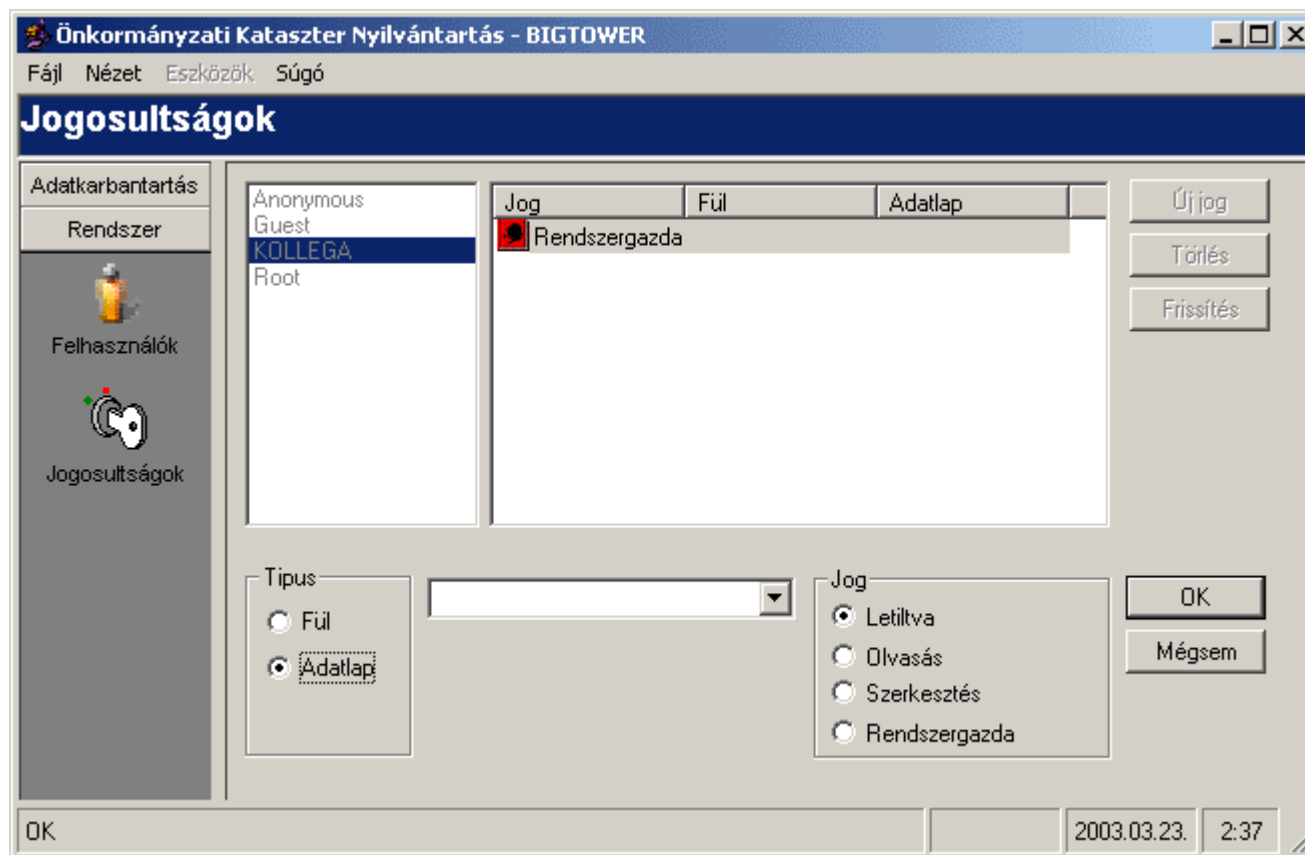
Önkormányzati Kataszter Nyilvántartás - BIGTOWER

Fájl Nézet Eszközök Súgó

Jogosultságok

Adatkarbantartás
Rendszer
Felhasználók
Jogosultságok

Anonymous
Guest
KOLLEGA
Root

| Jog | Fül | Adatlap |
|---|---|---|
| Rendszergazda | | |

Új jog
Törlés
Frissítés

Tipus
Fül
Adatlap

Jog
Letiltva
Olvasás
Szerkesztés
Rendszergazda

OK
Mégsem

OK
2003.03.23.
2:37